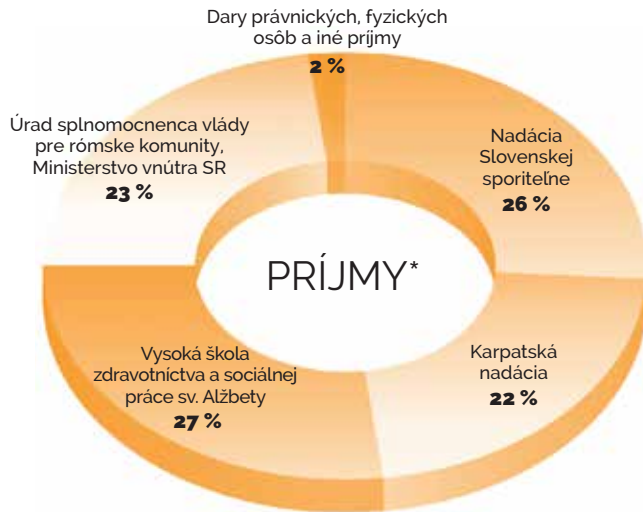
Dary právnických, fyzických osôb a iné príjmy
2 %

Nadácia Slovenskej sporiteľne
26 %

Karpatská nadácia
22 %

Vysoká škola zdravotníctva a sociálnej práce sv. Alžbety
27 %

Úrad splnomocnenca vlády pre rómske komunity, Ministerstvo vnútra SR
23 %

PRÍJMY*